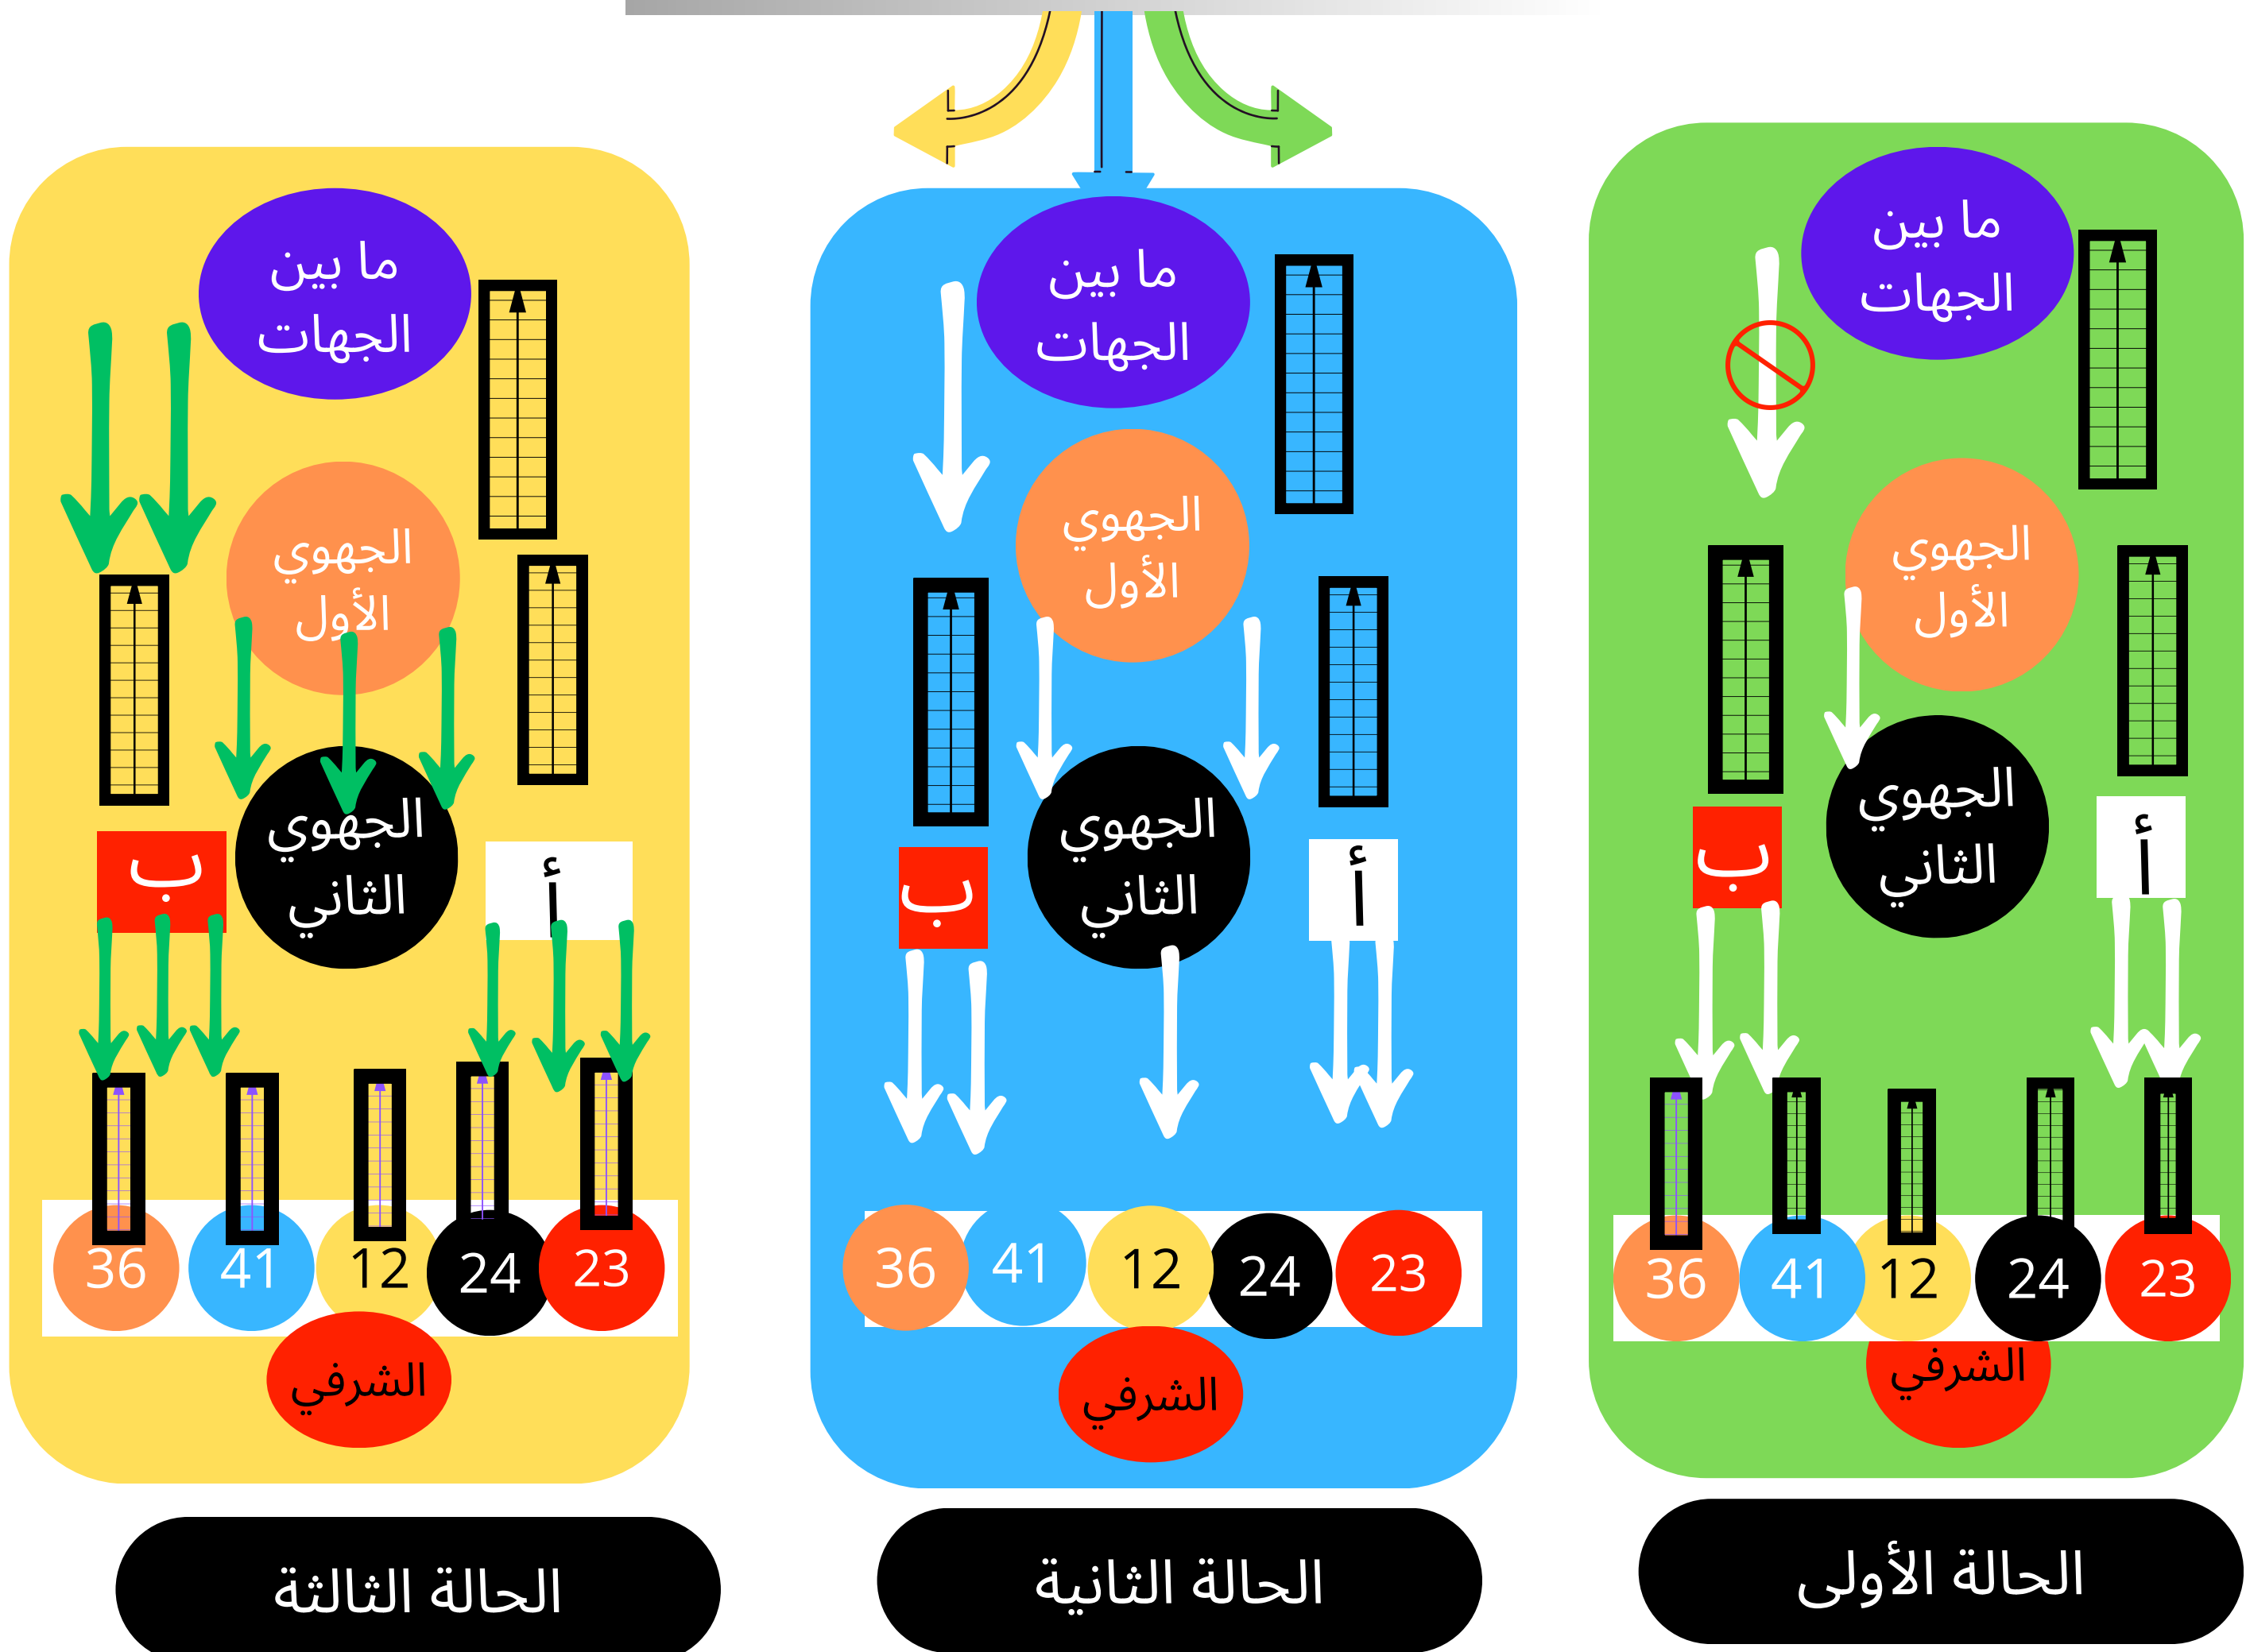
ما بين الجهات

الجهوي الأول

الجهوي الثاني

أ

ب

36 41 12 24 23

الشرفي

الحالة الأولى

ما بين الجهات

الجهوي الأول

الجهوي الثاني

أ

ب

36 41 12 24 23

الشرفي

الحالة الثانية

ما بين الجهات

الجهوي الأول

الجهوي الثاني

أ

ب

36 41 12 24 23

الشرفي

الحالة الثالثة